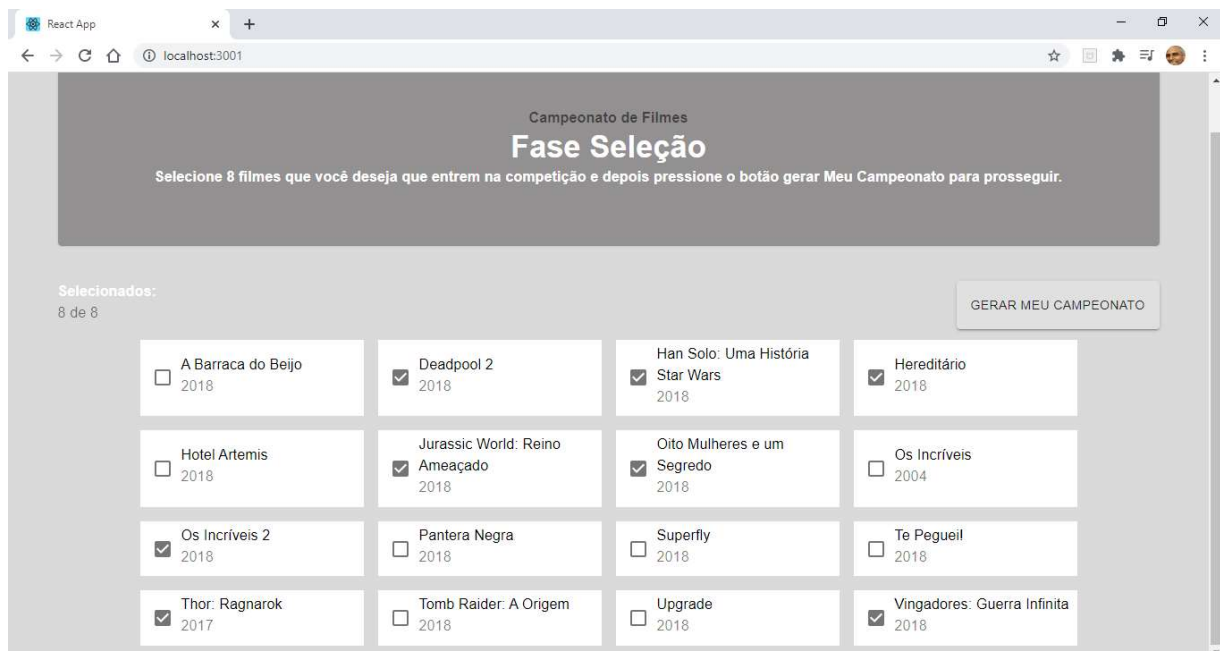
React App

localhost:3001

Campeonato de Filmes

Fase Seleção

Selecione 8 filmes que você deseja que entrem na competição e depois pressione o botão gerar Meu Campeonato para prosseguir.

Selecionados:
8 de 8

GERAR MEU CAMPEONATO

A Barraca do Beijo
2018

Deadpool 2
2018

Han Solo: Uma História Star Wars
2018

Hereditário
2018

Hotel Artemis
2018

Jurassic World: Reino Ameaçado
2018

Oito Mulheres e um Segredo
2018

Os Incríveis
2004

Os Incríveis 2
2018

Pantera Negra
2018

Superfly
2018

Te Peguei!
2018

Thor: Ragnarok
2017

Tomb Raider: A Origem
2018

Upgrade
2018

Vingadores: Guerra Infinita
2018